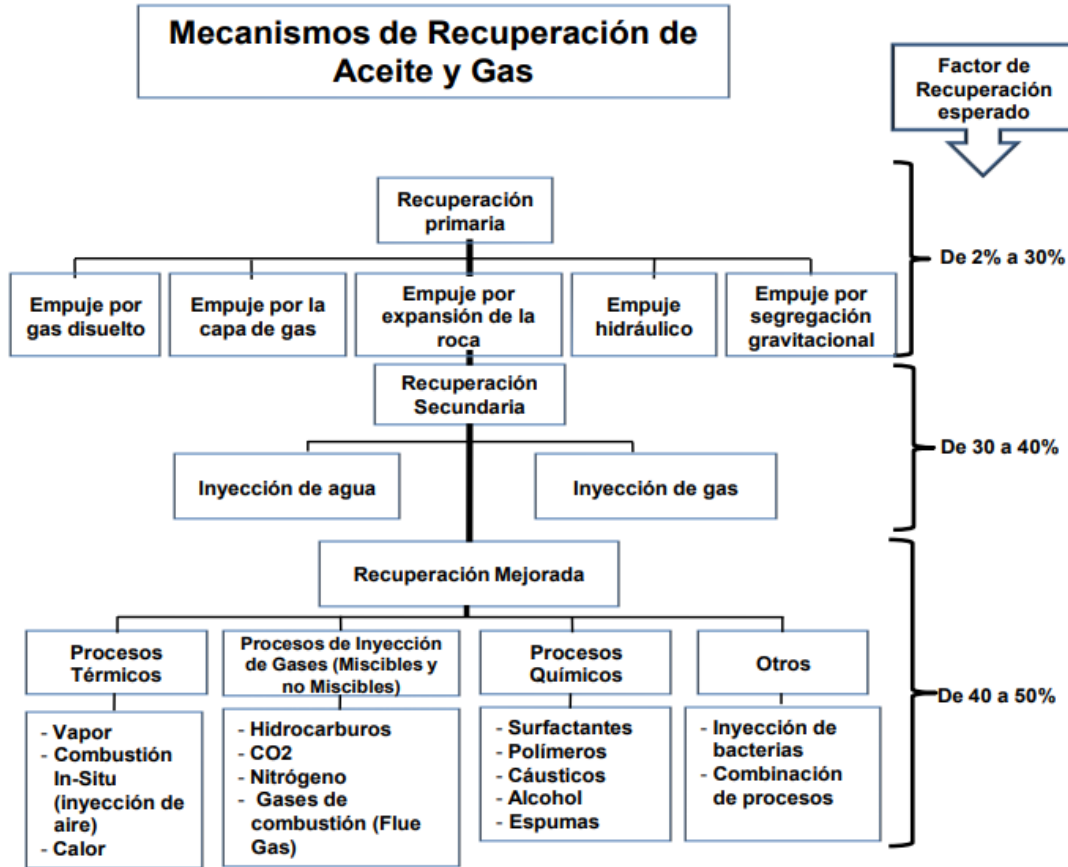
Mecanismos de Recuperación de Aceite y Gas

Factor de Recuperación esperado

Recuperación primaria

Empuje por gas disuelto

Empuje por la capa de gas

Empuje por expansión de la roca

Empuje hidráulico

Empuje por segregación gravitacional

De 2% a 30%

Recuperación Secundaria

Inyección de agua

Inyección de gas

De 30 a 40%

Recuperación Mejorada

Procesos Térmicos

- Vapor
- Combustión In-Situ (inyección de aire)
- Calor

Procesos de Inyección de Gases (Miscibles y no Miscibles)

- Hidrocarburos
- CO2
- Nitrógeno
- Gases de combustión (Flue Gas)

Procesos Químicos

- Surfactantes
- Polímeros
- Cáusticos
- Alcohol
- Espumas

Otros

- Inyección de bacterias
- Combinación de procesos

De 40 a 50%